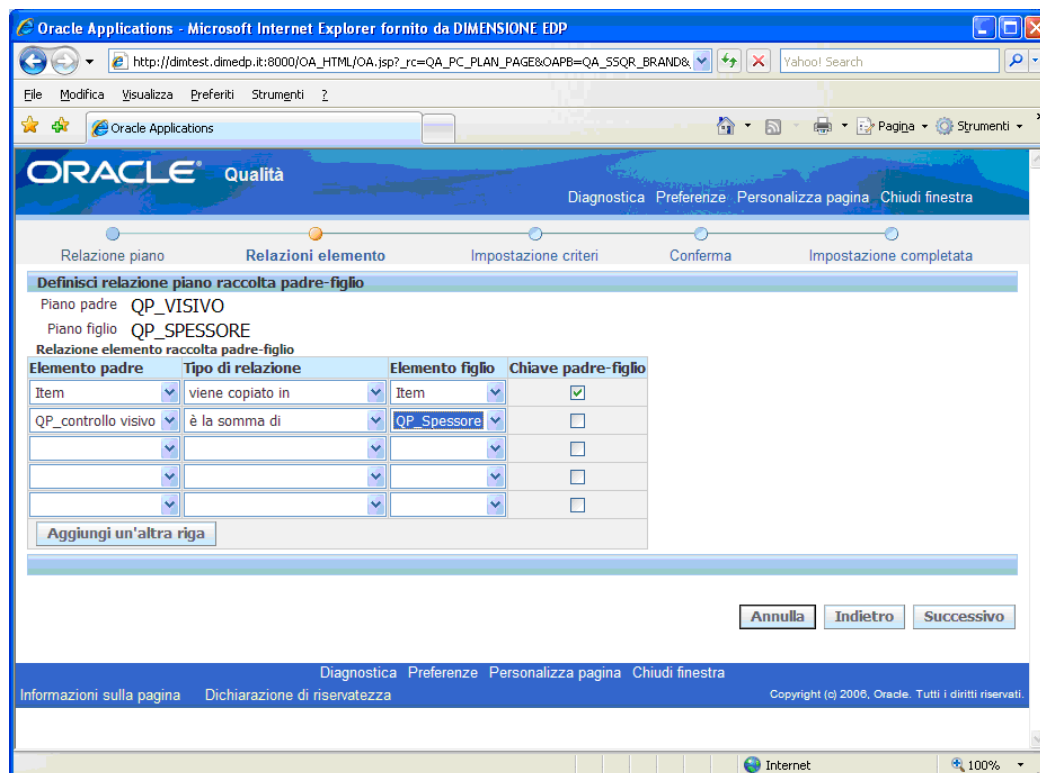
Oracle Applications - Microsoft Internet Explorer fornito da DIMENSIONE EDP

http://dimtest.dimedp.it:8000/OA_HTML/OA.jsp?_rc=QA_PC_PLAN_PAGE&OAPB=QA_SSQR_BRAND&

Yahoo! Search

File Modifica Visualizza Preferiti Strumenti ?

Oracle Applications

Pagina Strumenti

ORACLE Qualità

Diagnostica Preferenze Personalizza pagina Chiudi finestra

Relazione piano Relazioni elemento Impostazione criteri Conferma Impostazione completata

Definisci relazione piano raccolta padre-figlio

Piano padre QP_VISIVO

Piano figlio QP_SPESSORE

Relazione elemento raccolta padre-figlio

| Elemento padre | Tipo di relazione | Elemento figlio | Chiave padre-figlio |
|---|---|---|---|
| Item | viene copiato in | Item | ☑ |
| QP_controllo visivo | è la somma di | QP_Spessore | ☐ |
| | | | ☐ |
| | | | ☐ |
| | | | ☐ |

Aggiungi un'altra riga

Annulla Indietro Successivo

Diagnostica Preferenze Personalizza pagina Chiudi finestra

Informazioni sulla pagina Dichiarazione di riservatezza

Copyright (c) 2006, Oracle. Tutti i diritti riservati.

Internet 100%